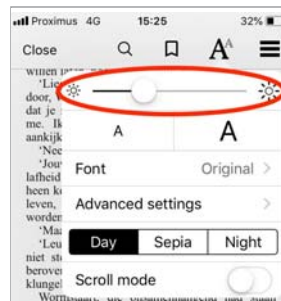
Proximus 4G 15:25 32%

Close

willen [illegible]
'Lie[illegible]
door, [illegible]
dat je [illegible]
me. Ik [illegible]
aankijk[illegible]
'Nee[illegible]
'Jou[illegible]
lafheid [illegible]
heen k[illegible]
leven, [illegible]
worden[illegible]
'Maa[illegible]
'Leu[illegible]
niet st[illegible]
berove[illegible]
klungel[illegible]
Worm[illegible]

A A

Font Original

Advanced settings

Day Sepia Night

Scroll mode